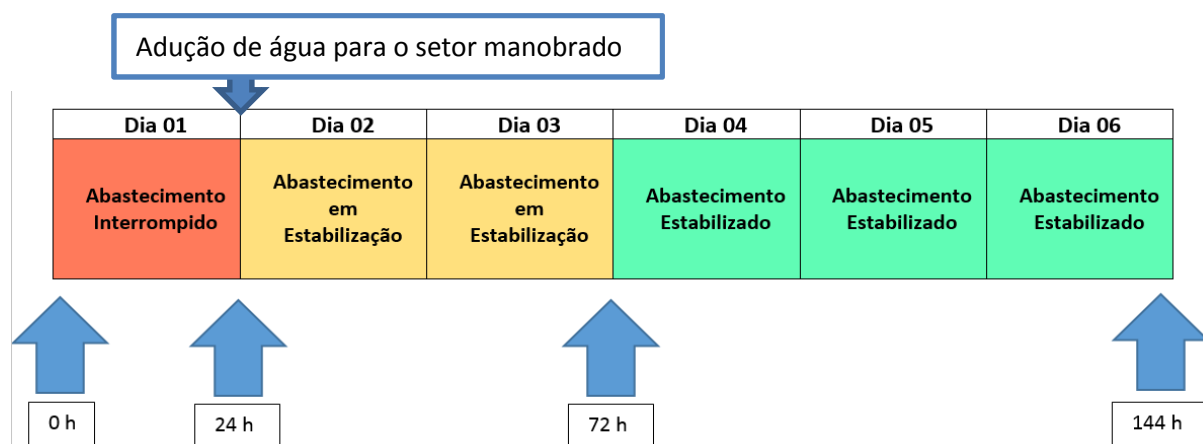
Adução de água para o setor manobrado

| Dia 01 | Dia 02 | Dia 03 | Dia 04 | Dia 05 | Dia 06 |
|---|---|---|---|---|---|
| Abastecimento Interrompido | Abastecimento em Estabilização | Abastecimento em Estabilização | Abastecimento Estabilizado | Abastecimento Estabilizado | Abastecimento Estabilizado |

0 h

24 h

72 h

144 h